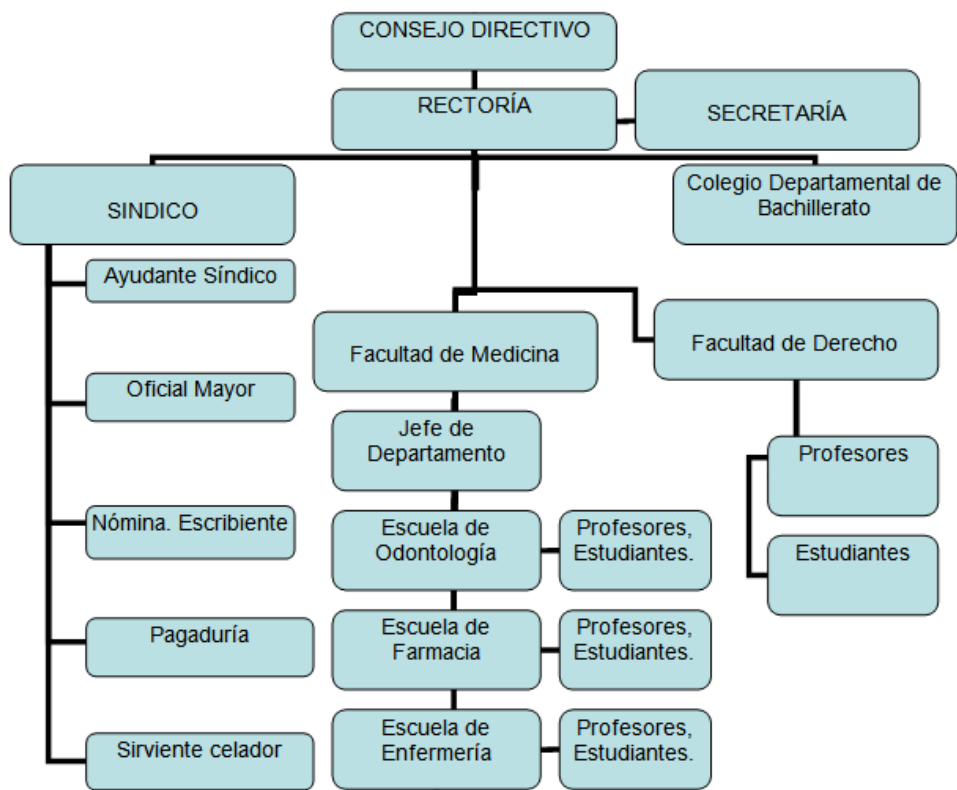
CONSEJO DIRECTIVO

RECTORÍA

SECRETARÍA

SINDICO

Colegio Departamental de Bachillerato

Ayudante Síndico

Oficial Mayor

Nómina. Escribiente

Pagaduría

Sirviente celador

Facultad de Medicina

Facultad de Derecho

Jefe de Departamento

Escuela de Odontología

Profesores, Estudiantes.

Escuela de Farmacia

Profesores, Estudiantes.

Escuela de Enfermería

Profesores, Estudiantes.

Profesores

Estudiantes